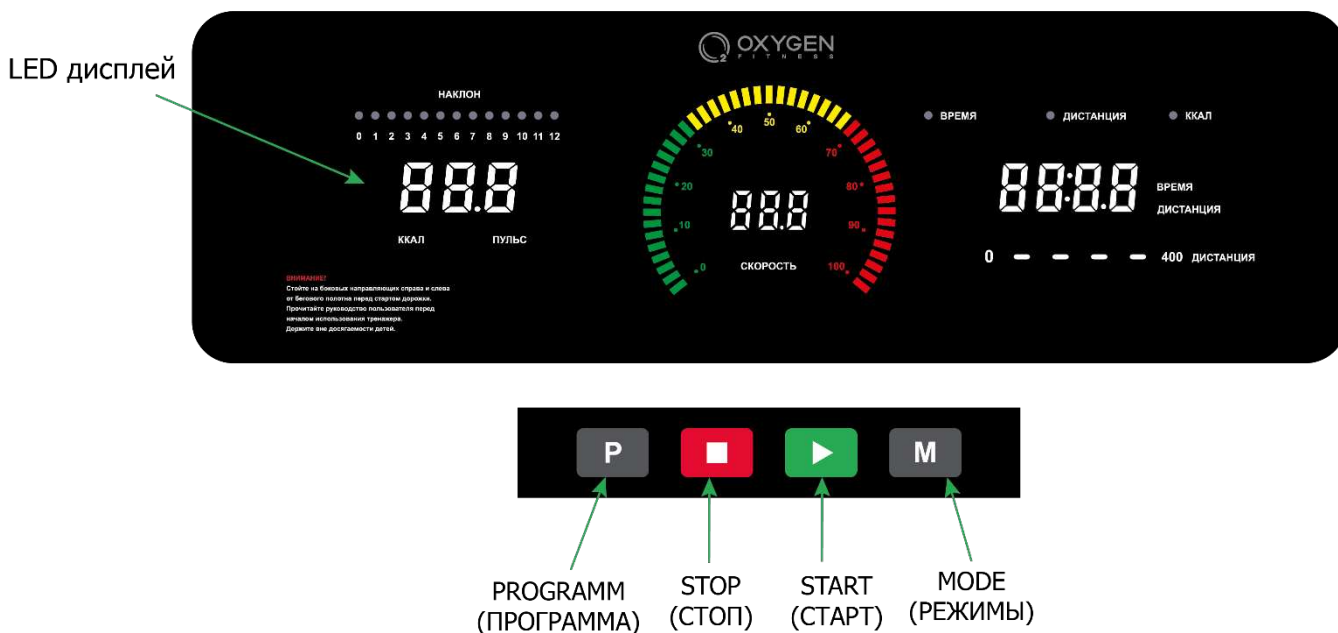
LED дисплей

OXYGEN FITNESS

НАКЛОН

0 1 2 3 4 5 6 7 8 9 10 11 12

888

ККАЛ ПУЛЬС

ВНИМАНИЕ!
Стойте на боковых направляющих справа и слева от бегового полотна перед стартом дорожки.
Прочитайте руководство пользователя перед началом использования тренажера.
Держите вне досягаемости детей.

0 10 20 30 40 50 60 70 80 90 100

88.8

СКОРОСТЬ

ВРЕМЯ ДИСТАНЦИЯ ККАЛ

88:88

ВРЕМЯ
ДИСТАНЦИЯ

0 400 ДИСТАНЦИЯ

P M

PROGRAMM (ПРОГРАММА)

STOP (СТОП)

START (СТАРТ)

MODE (РЕЖИМЫ)